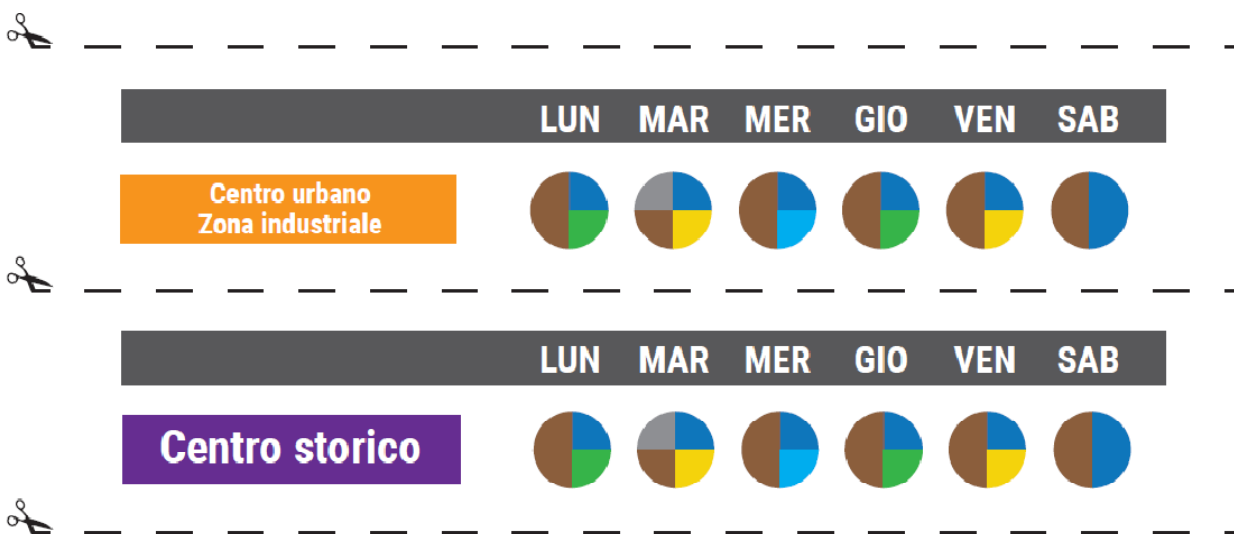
| | LUN | MAR | MER | GIO | VEN | SAB |
|---|---|---|---|---|---|---|
| Centro urbano Zona industriale | | | | | | |

| | LUN | MAR | MER | GIO | VEN | SAB |
|---|---|---|---|---|---|---|
| Centro storico | | | | | | |